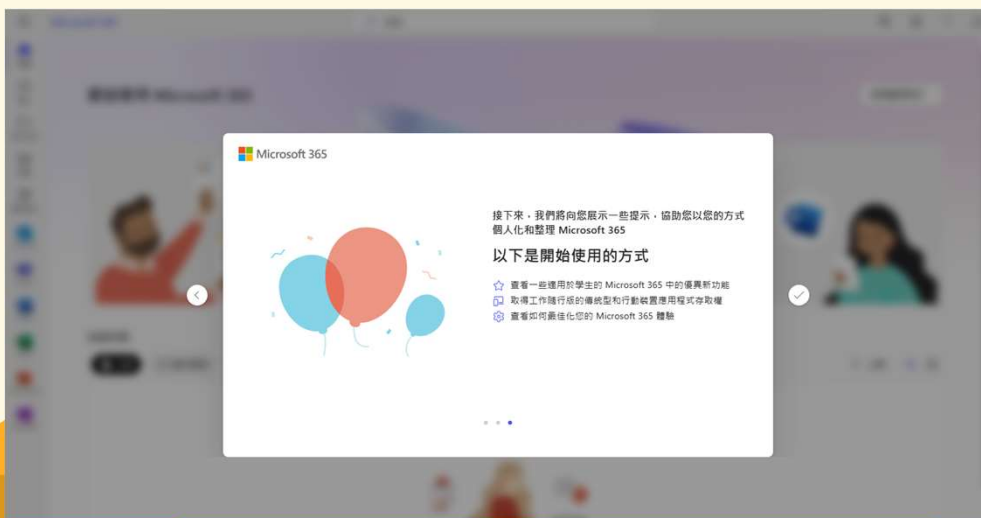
Microsoft 365

接下來，我們將向您展示一些提示，協助您以您的方式個人化和整理 Microsoft 365

以下是開始使用的方式

查看一些適用於學生的 Microsoft 365 中的優異新功能

取得工作隨行版的傳統型和行動裝置應用程式存取權

查看如何最佳化您的 Microsoft 365 體驗